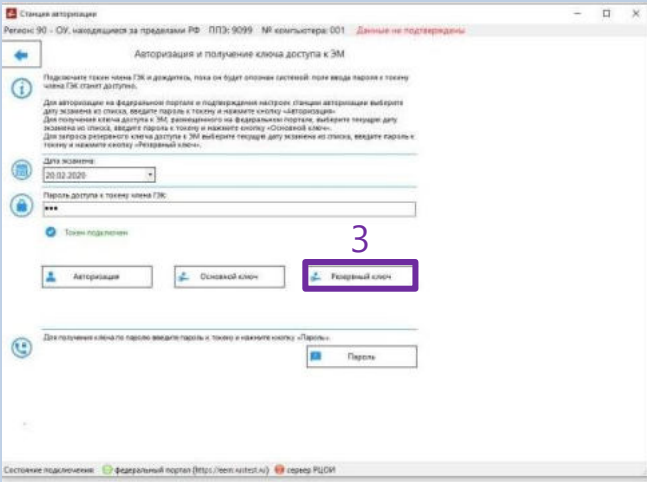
Станция авторизации

Регион: 90 - ОУ, находящиеся за пределами РФ ППЭ: 9099 № компьютера: 001 Данные не подтверждены

Авторизация и получение ключа доступа к ЭМ

Подключите токен члена ГЭК и дождитесь, пока он будет опознан системой: поле ввода пароля к токену члена ГЭК станет доступно.

Для авторизации на федеральном портале и подтверждения настроек станции авторизации выберите дату экзамена из списка, введите пароль к токену и нажмите кнопку «Авторизация».
Для получения ключа доступа к ЭМ, размещенного на федеральном портале, выберите текущую дату экзамена из списка, введите пароль к токену и нажмите кнопку «Основной ключ».
Для запроса резервного ключа доступа к ЭМ выберите текущую дату экзамена из списка, введите пароль к токену и нажмите кнопку «Резервный ключ».

Дата экзамена:
20.02.2020

Пароль доступа к токену члена ГЭК:
•••

Токен подключен

3

Авторизация

Основной ключ

Резервный ключ

Для получения ключа по паролю введите пароль к токену и нажмите кнопку «Пароль».

Пароль

Состояние подключения: федеральный портал (https://eem.vstest.ru) сервер РЦОИ